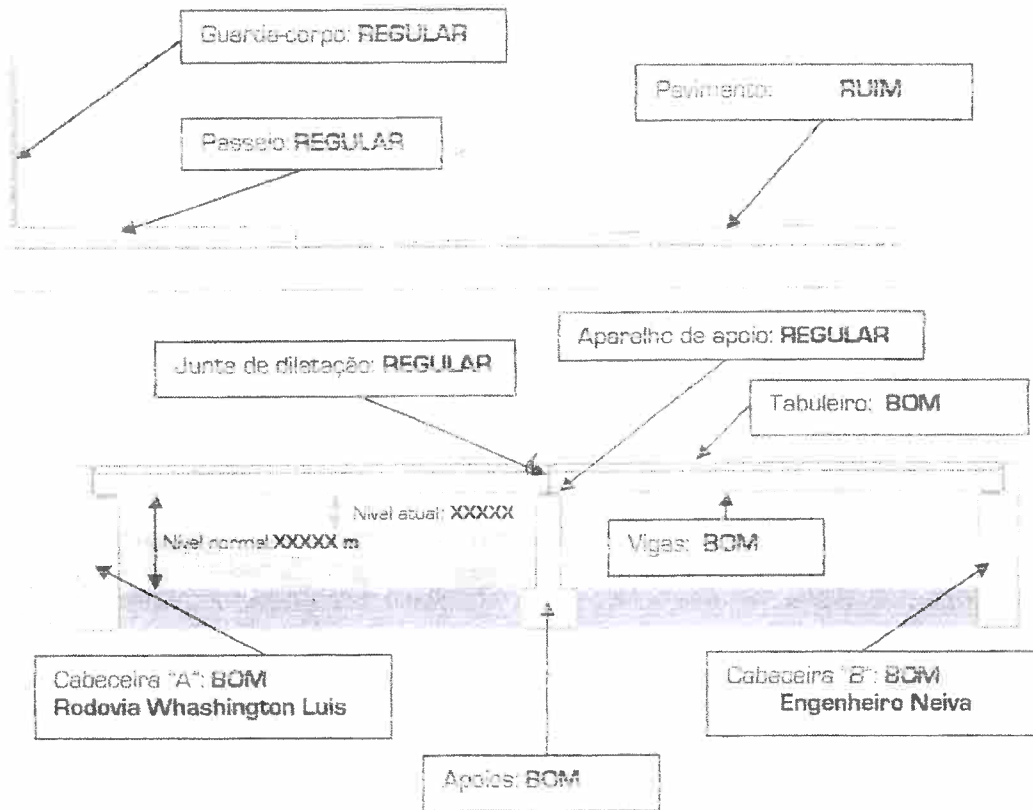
Guarda-corpo: REGULAR

Pavimento: RUIM

Passeio: REGULAR

Aparelho de apoio: REGULAR

Junta de dilatação: REGULAR

Tabuleiro: BOM

Nivel atual: XXXXX

Nivel normal:XXXXX m

Vigas: BOM

Cabeceira "A": BOM
Rodovia Whashington Luis

Cabeceira "B": BOM
Engenheiro Neiva

Apoios: BOM